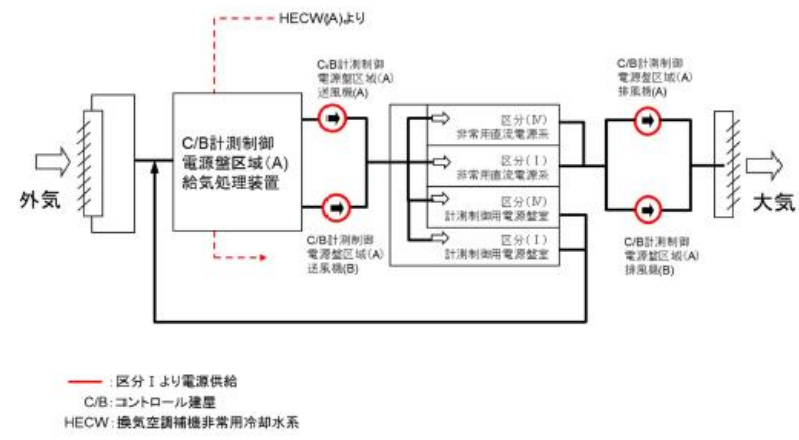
HECW(A)より

C/B計測制御
電源盤区域(A)
送風機(A)

C/B計測制御
電源盤区域(A)
排風機(A)

外気

C/B計測制御
電源盤区域(A)
給気処理装置

区分(IV)
非常用直流電源系

区分(I)
非常用直流電源系

区分(IV)
計測制御用電源盤室

区分(I)
計測制御用電源盤室

大気

C/B計測制御
電源盤区域(A)
送風機(B)

C/B計測制御
電源盤区域(A)
排風機(B)

：区分Ⅰより電源供給
C/B：コントロール建屋
HECW：換気空調補機非常用冷却水系